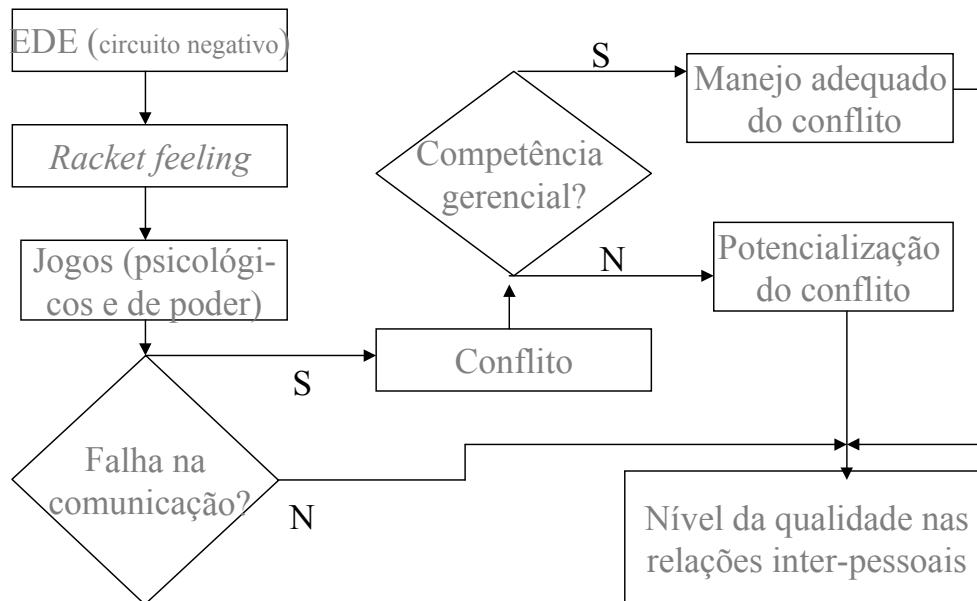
EDE (circuito negativo)

*Racket feeling*

Jogos (psicológicos e de poder)

Falha na comunicação?

S

N

Conflito

Competência gerencial?

S

Manejo adequado do conflito

N

Potencialização do conflito

Nível da qualidade nas relações inter-pessoais